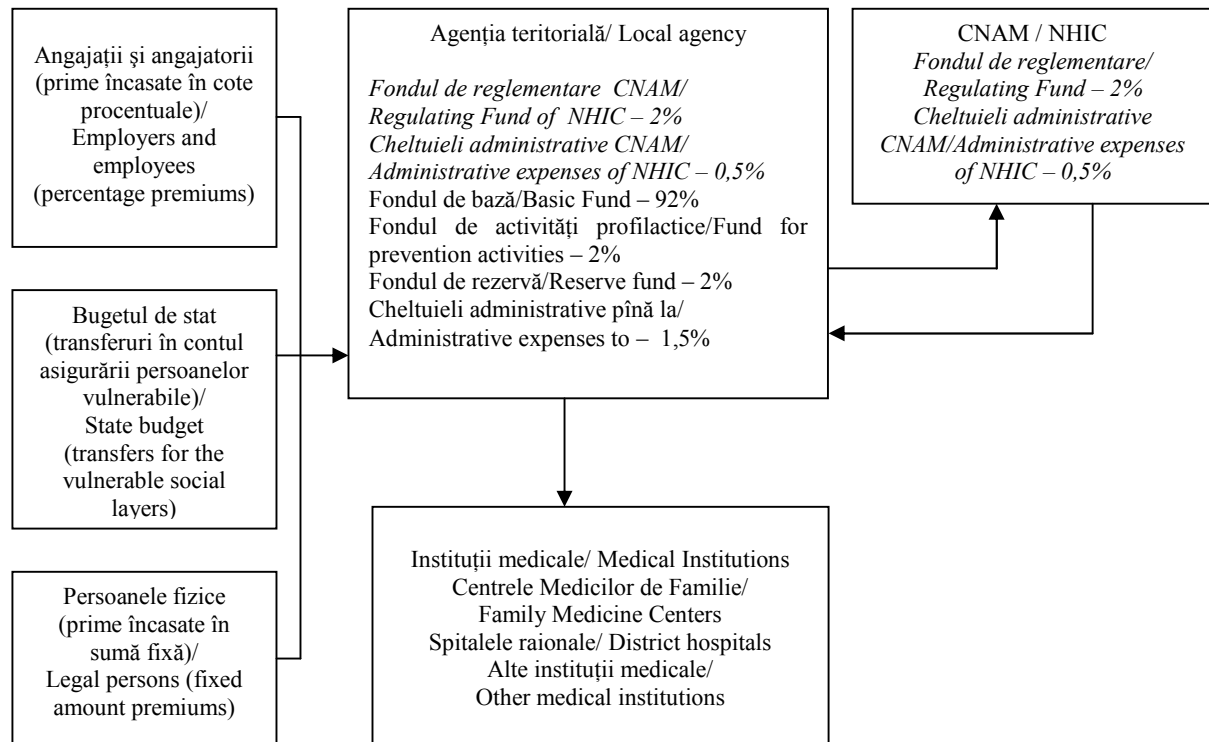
Angajaţii şi angajatorii (prime încasate în cote procentuale)/ Employers and employees (percentage premiums)

Bugetul de stat (transferuri în contul asigurării persoanelor vulnerabile)/ State budget (transfers for the vulnerable social layers)

Persoanele fizice (prime încasate în sumă fixă)/ Legal persons (fixed amount premiums)

Agenția teritorială/ Local agency

*Fondul de reglementare CNAM/ Regulating Fund of NHIC – 2%*
*Cheltuieli administrative CNAM/ Administrative expenses of NHIC – 0,5%*
Fondul de bază/Basic Fund – 92%
Fondul de activități profilactice/Fund for prevention activities – 2%
Fondul de rezervă/Reserve fund – 2%
Cheltuieli administrative pînă la/ Administrative expenses to – 1,5%

CNAM / NHIC
*Fondul de reglementare/ Regulating Fund – 2%*
*Cheltuieli administrative CNAM/Administrative expenses of NHIC – 0,5%*

Instituții medicale/ Medical Institutions
Centrele Medicilor de Familie/ Family Medicine Centers
Spitalele raionale/ District hospitals
Alte instituții medicale/ Other medical institutions